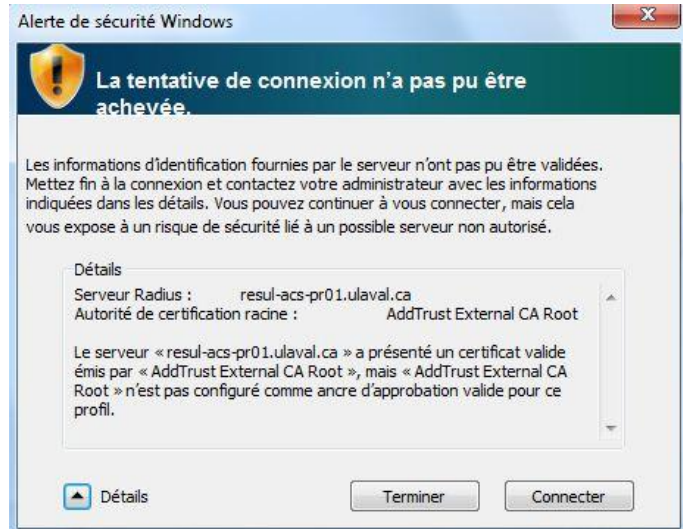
Alerte de sécurité Windows

La tentative de connexion n'a pas pu être achevée.

Les informations d'identification fournies par le serveur n'ont pas pu être validées. Mettez fin à la connexion et contactez votre administrateur avec les informations indiquées dans les détails. Vous pouvez continuer à vous connecter, mais cela vous expose à un risque de sécurité lié à un possible serveur non autorisé.

Détails

Serveur Radius : resul-acs-pr01.ulaval.ca
Autorité de certification racine : AddTrust External CA Root

Le serveur « resul-acs-pr01.ulaval.ca » a présenté un certificat valide émis par « AddTrust External CA Root », mais « AddTrust External CA Root » n'est pas configuré comme ancre d'approbation valide pour ce profil.

Détails

Terminer

Connecter